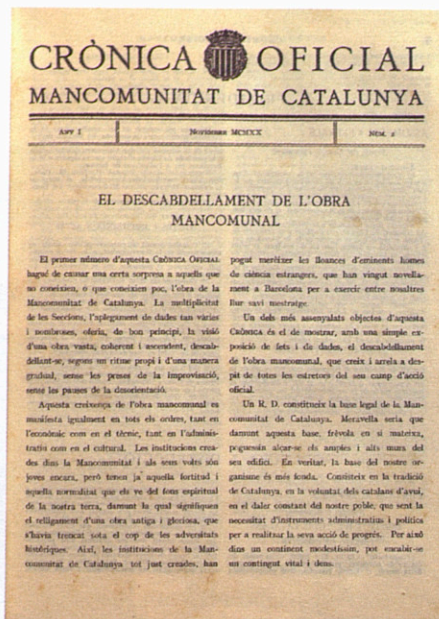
CRÒNICA OFICIAL
MANCOMUNITAT DE CATALUNYA

ANY I | NOVEMBRE MCMXX | NÚM. 2

EL DESCABDELLAMENT DE L'OBRA MANCOMUNAL

El primer número d'aquesta CRÒNICA OFICIAL hagué de causar una certa sorpresa a aquells que no coneixien, o que coneixien poc, l'obra de la Mancomunitat de Catalunya. La multiplicitat de les Seccions, l'aplegament de dades tan vàries i nombroses, oferia, de bon principi, la visió d'una obra vasta, coherent i ascendent, descabdellant-se, segons un ritme propi i d'una manera gradual, sense les presses de la improvisació, sense les passes de la desorientació.

Aquesta creixença de l'obra mancomunal es manifesta igualment en tots els ordres, tant en l'econòmic com en el tècnic, tant en l'administratiu com en el cultural. Les institucions creades dins la Mancomunitat i als seus volts són joves encara, però tenen ja aquella fortitud i aquella normalitat que els ve del fons espiritual de la nostra terra, donant la qual significa el relligament d'una obra antiga i gloriosa, que s'havia trencat sota el cop de les adversitats històriques. Així, les institucions de la Mancomunitat de Catalunya tot just creades, han pogut merèixer les lloances d'eminents homes de ciència estrangers, que han vingut novellament a Barcelona per a exercir entre nosaltres llur savi mestratge.

Un dels més assenyalats objectes d'aquesta CRÒNICA és el de mostrar, amb una simple exposició de fets i de dades, el descabdellament de l'obra mancomunal, que creix i arrela a despit de totes les estretors del seu camp d'acció oficial.

Un R. D. constitueix la base legal de la Mancomunitat de Catalunya. Meravella seria que damunt aquesta base, frèvola en si mateixa, poguessin alçar-se els amples i alts murs del seu edifici. En veritat, la base del nostre organisme és més fonda. Consisteix en la tradició de Catalunya, en la voluntat dels catalans d'avui, en el daler constant del nostre poble, que sent la necessitat d'instruments administratius i polítics per a realitzar la seva acció de progrés. Per això dins un continent modestíssim, pot encabir-se un contingut vital i dens.